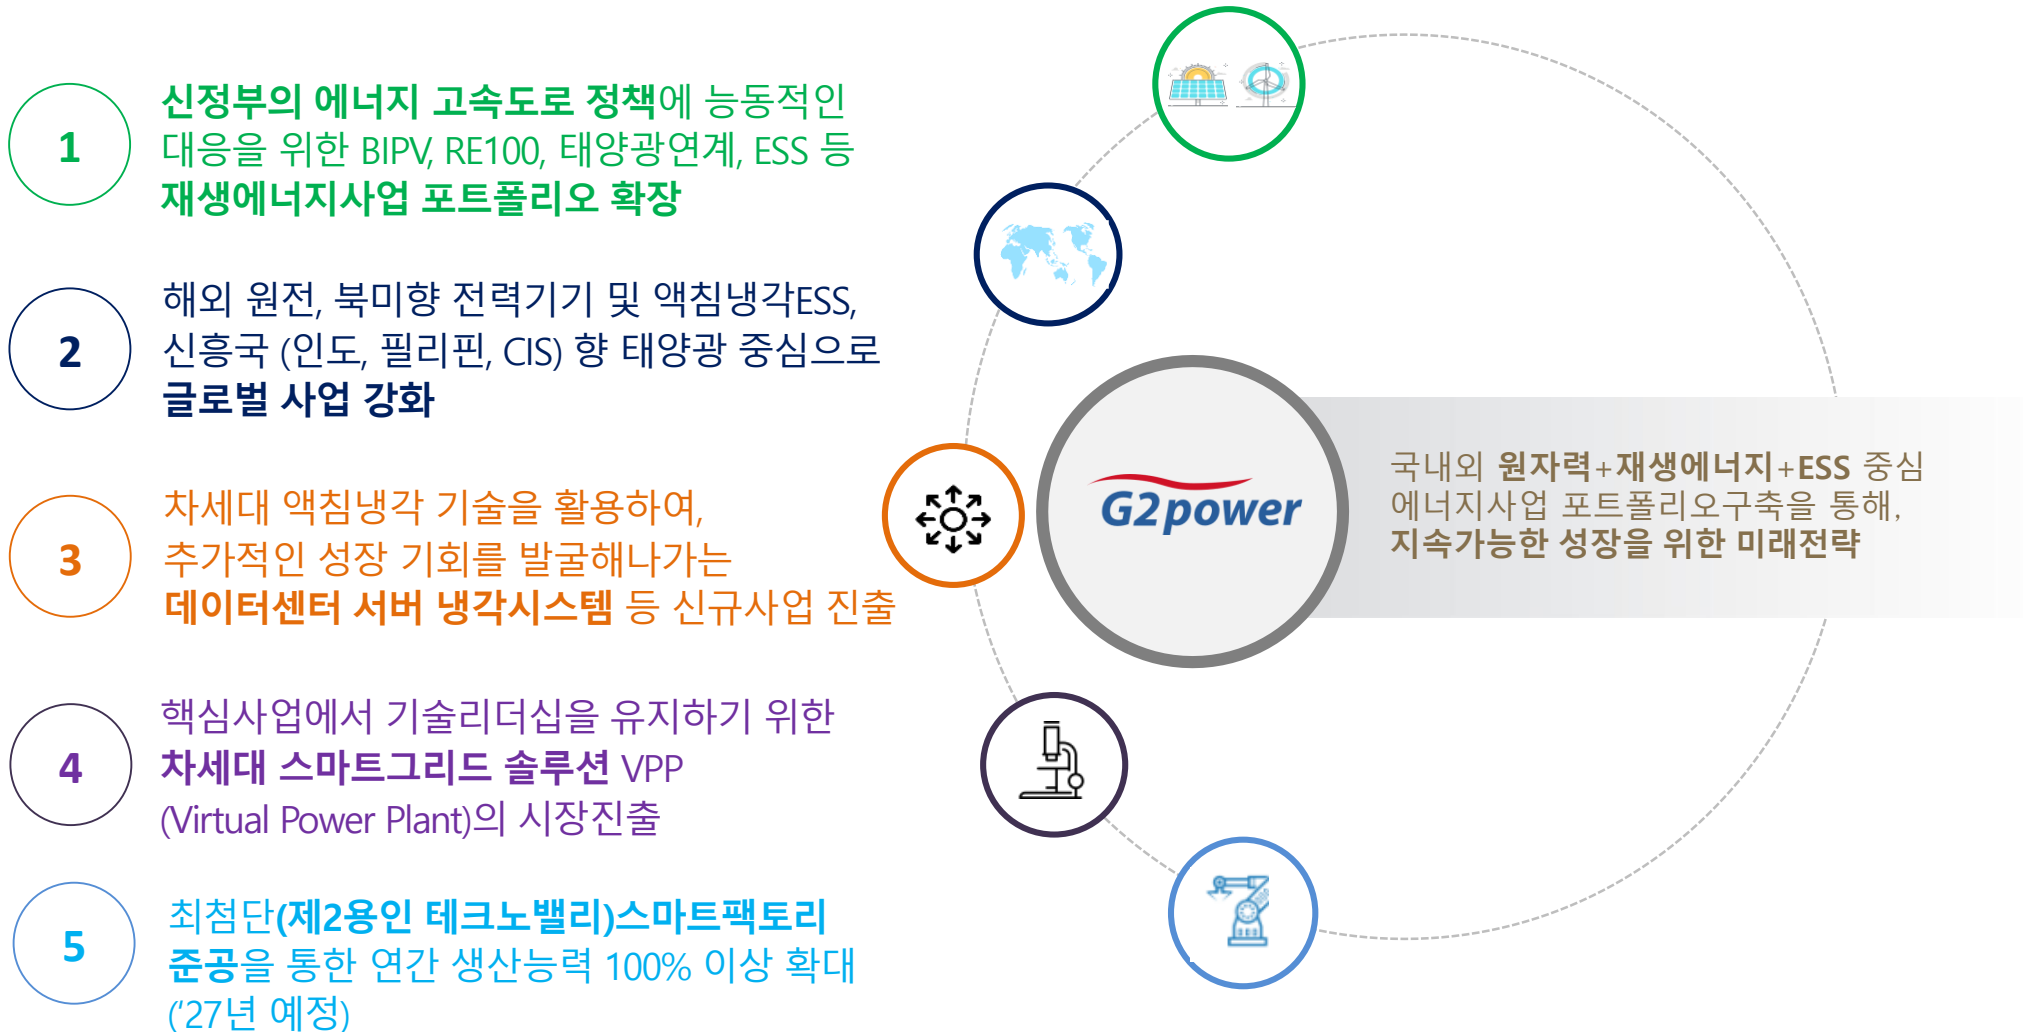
1

신정부의 에너지 고속도로 정책에 능동적인 대응을 위한 BIPV, RE100, 태양광연계, ESS 등 재생에너지사업 포트폴리오 확장

2

해외 원전, 북미향 전력기기 및 액침냉각ESS, 신흥국 (인도, 필리핀, CIS) 향 태양광 중심으로 글로벌 사업 강화

3

차세대 액침냉각 기술을 활용하여, 추가적인 성장 기회를 발굴해나가는 데이터센터 서버 냉각시스템 등 신규사업 진출

4

핵심사업에서 기술리더십을 유지하기 위한 차세대 스마트그리드 솔루션 VPP (Virtual Power Plant)의 시장진출

5

최첨단(제2용인 테크노밸리)스마트팩토리 준공을 통한 연간 생산능력 100% 이상 확대 ('27년 예정)

G2power

국내외 원자력+재생에너지+ESS 중심 에너지사업 포트폴리오구축을 통해, 지속가능한 성장을 위한 미래전략